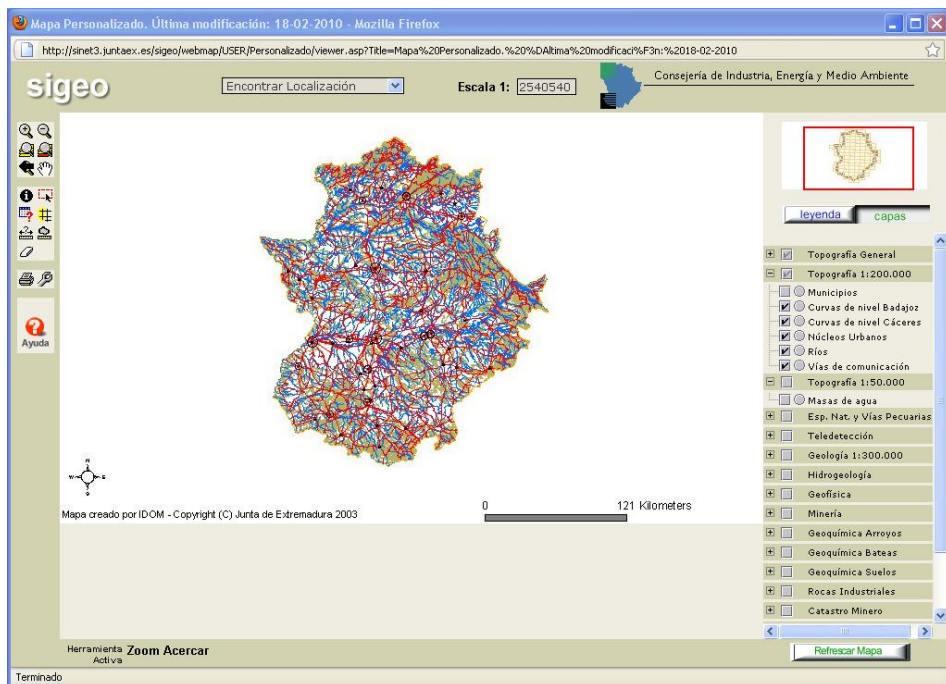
Mapa Personalizado. Última modificación: 18-02-2010 - Mozilla Firefox

http://sinet3.juntaex.es/sigeo/webmap/USER/Personalizado/viewer.asp?Title=Mapa%20Personalizado.%20%DAltima%20modificaci%F3n:%2018-02-2010

sigeo

Encontrar Localización

Escala 1: 2540540

Consejería de Industria, Energía y Medio Ambiente

Ayuda

Mapa creado por IDOM - Copyright (C) Junta de Extremadura 2003

0

121 Kilometers

leyenda

capas

Topografía General

Topografía 1:200.000

Municipios

Curvas de nivel Badajoz

Curvas de nivel Cáceres

Núcleos Urbanos

Ríos

Vías de comunicación

Topografía 1:50.000

Masas de agua

Esp. Nat. y Vías Pecuarias

Teledetección

Geología 1:300.000

Hidrogeología

Geofísica

Minería

Geoquímica Arroyos

Geoquímica Bateas

Geoquímica Suelos

Rocas Industriales

Catastro Minero

Herramienta Activa Zoom Acercar

Refrescar Mapa

Terminado